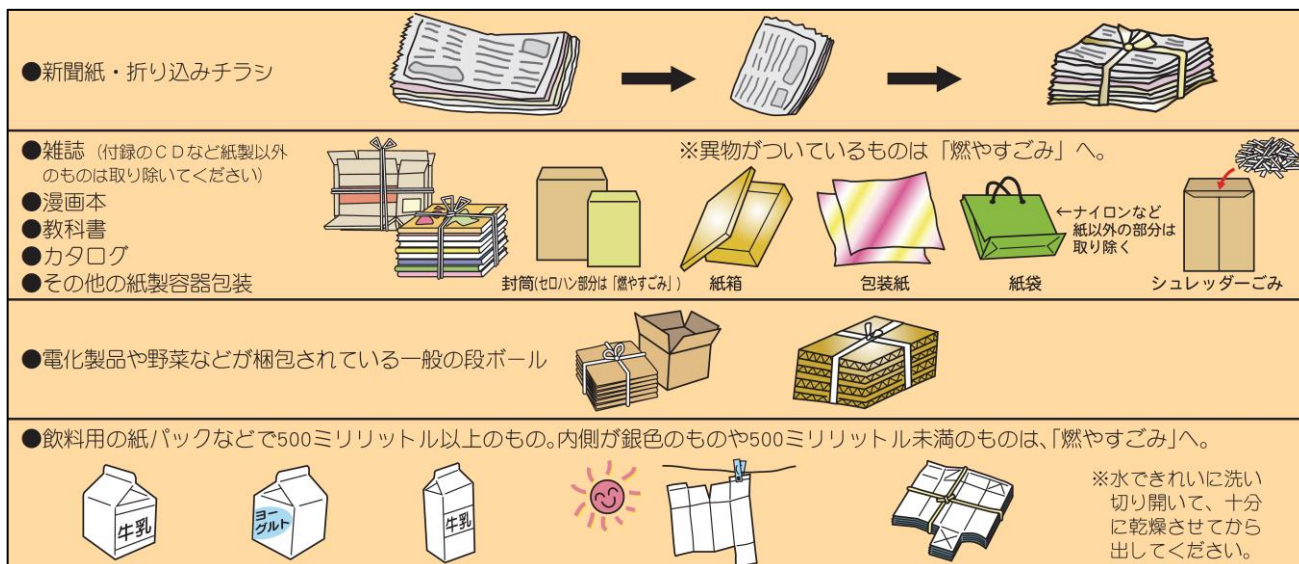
●新聞紙・折り込みチラシ

●雑誌（付録のＣＤなど紙製以外のものは取り除いてください）
●漫画本
●教科書
●カタログ
●その他の紙製容器包装

※異物がついているものは「燃やすごみ」へ。

封筒(セロハン部分は「燃やすごみ」)
紙箱
包装紙
←ナイロンなど紙以外の部分は取り除く
紙袋
シュレッダーごみ

●電化製品や野菜などが梱包されている一般の段ボール

●飲料用の紙パックなどで500ミリリットル以上のもの。内側が銀色のものや500ミリリットル未満のものは、「燃やすごみ」へ。

牛乳
ヨーグルト
牛乳

※水できれいに洗い切り開いて、十分に乾燥させてから出してください。